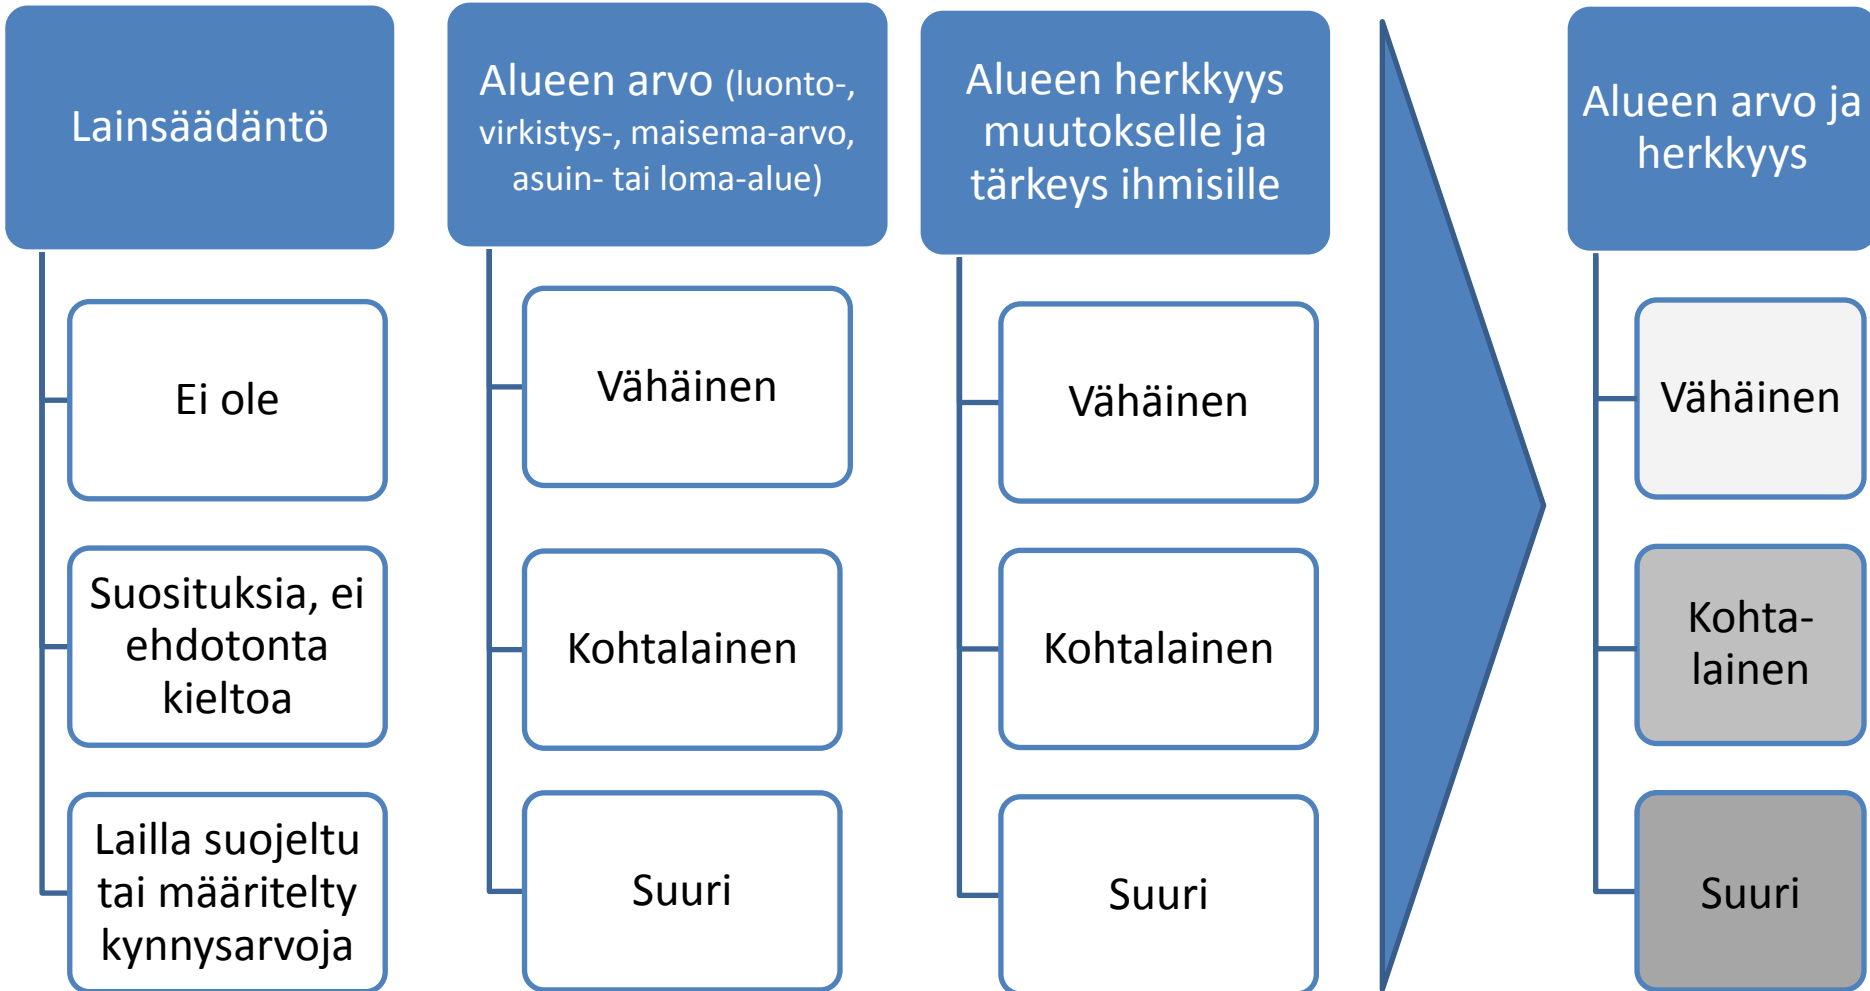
Lainsäädäntö

Ei ole

Suosituksia, ei ehdotonta kieltoa

Lailla suojeltu tai määritelty kynnysarvoja

Alueen arvo (luonto-, virkistys-, maisema-arvo, asuin- tai loma-alue)

Vähäinen

Kohtalainen

Suuri

Alueen herkkyys muutokselle ja tärkeys ihmisille

Vähäinen

Kohtalainen

Suuri

Alueen arvo ja herkkyys

Vähäinen

Kohta-lainen

Suuri